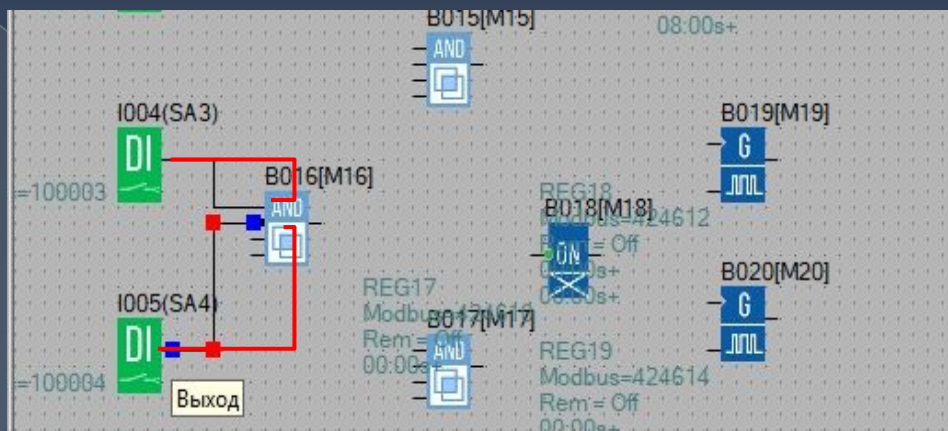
B015[M15]

AND

08:00s+

I004(SA3)

DI

=100003

B016[M16]

AND

B019[M19]

G

REG18

B018[M18]

Modbus=424612

ON

Rem = Off

00:00s+

00:00s+

B020[M20]

G

REG17

Modbus=424611

I005(SA4)

DI

B017[M17]

Rem = Off

AND

00:00s+

REG19

Modbus=424614

=100004

Выход

Rem = Off

00:00s+